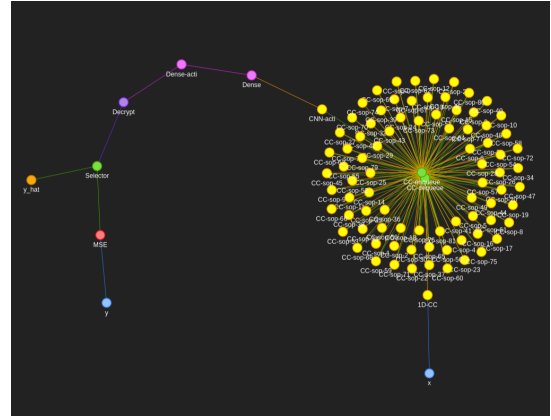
Dense-acti
Dense
Decrypt
CNN-acti
y_hat
Selector
MSE
y
CC-sop-12
CC-sop-8
CC-sop-10
CC-sop-72
CC-sop-34
CC-sop-47
CC-sop-19
CC-sop-8
CC-sop-17
CC-sop-75
CC-sop-23
CC-sop-60
CC-sop-58
CC-sop-25
CC-sop-14
CC-sop-36
CC-sop-29
CC-sop-43
CC-sop-73
CC-sop-49
CC-sop-48
CC-attente
CC-attente
1D-CC
x
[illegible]